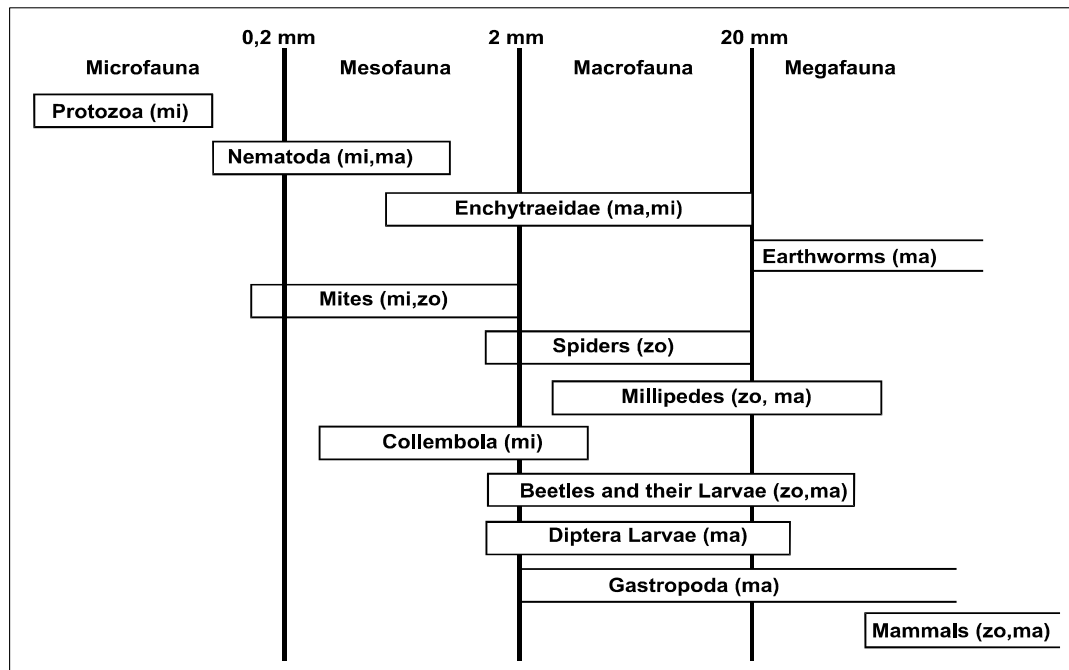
0,2 mm
2 mm
20 mm

Microfauna
Mesofauna
Macrofauna
Megafauna

Protozoa (mi)
Nematoda (mi,ma)
Enchytraeidae (ma,mi)
Earthworms (ma)
Mites (mi,zo)
Spiders (zo)
Millipedes (zo, ma)
Collembola (mi)
Beetles and their Larvae (zo,ma)
Diptera Larvae (ma)
Gastropoda (ma)
Mammals (zo,ma)